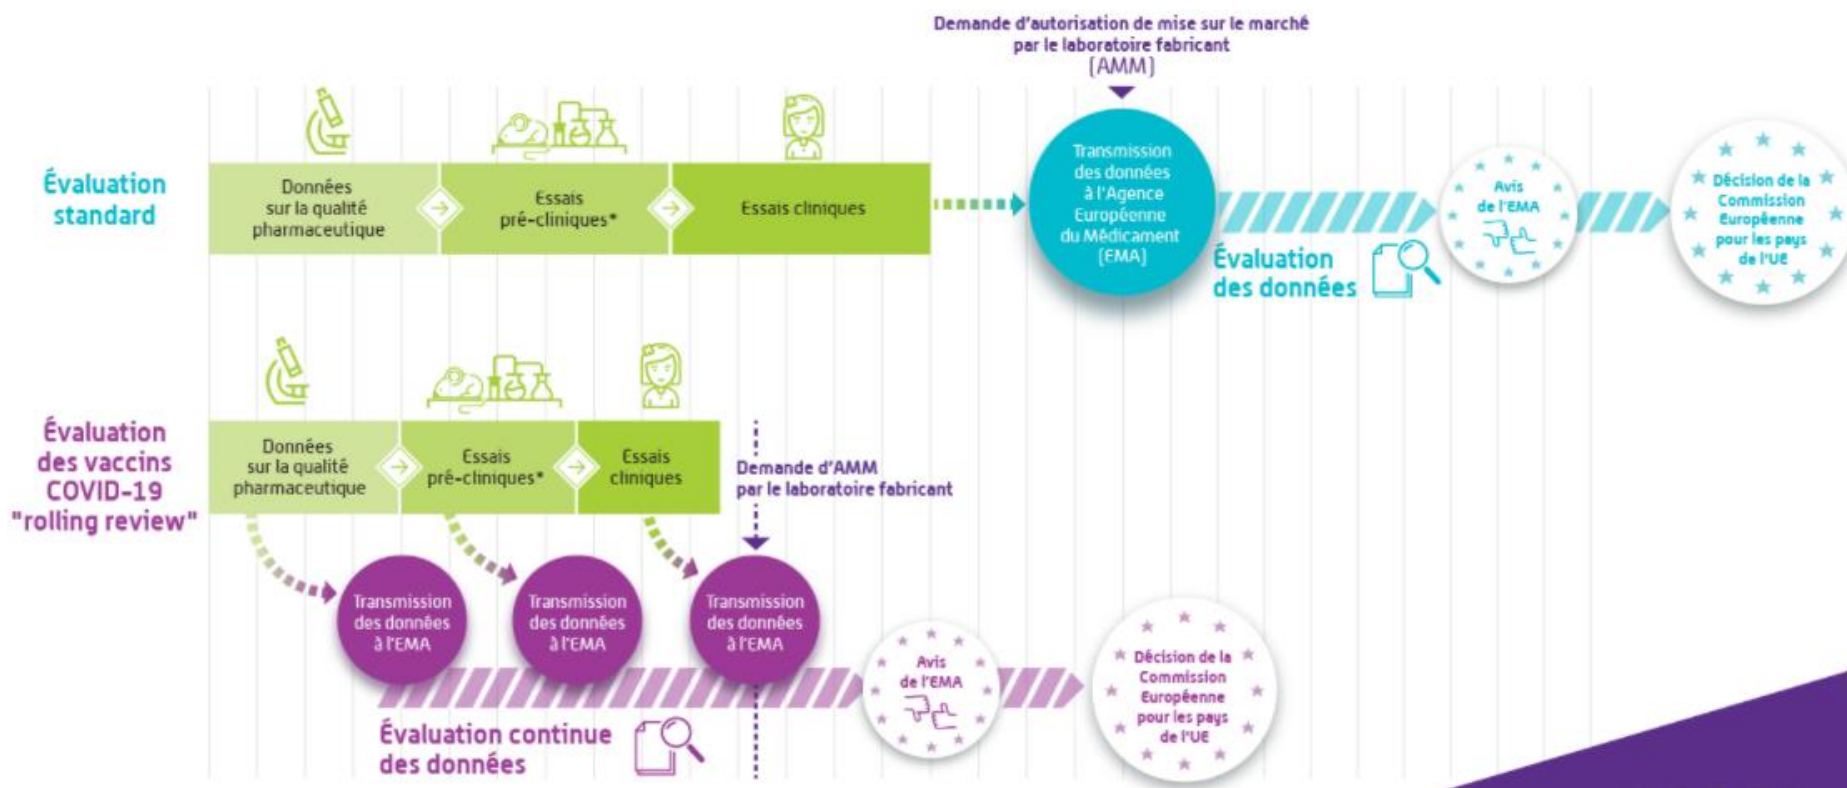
Demande d'autorisation de mise sur le marché par le laboratoire fabricant (AMM)

Évaluation standard

Données sur la qualité pharmaceutique

Essais pré-cliniques*

Essais cliniques

Transmission des données à l'Agence Européenne du Médicament (EMA)

Évaluation des données

Avis de l'EMA

Décision de la Commission Européenne pour les pays de l'UE

Évaluation des vaccins COVID-19 "rolling review"

Données sur la qualité pharmaceutique

Essais pré-cliniques*

Essais cliniques

Demande d'AMM par le laboratoire fabricant

Transmission des données à l'EMA

Transmission des données à l'EMA

Transmission des données à l'EMA

Avis de l'EMA

Décision de la Commission Européenne pour les pays de l'UE

Évaluation continue des données